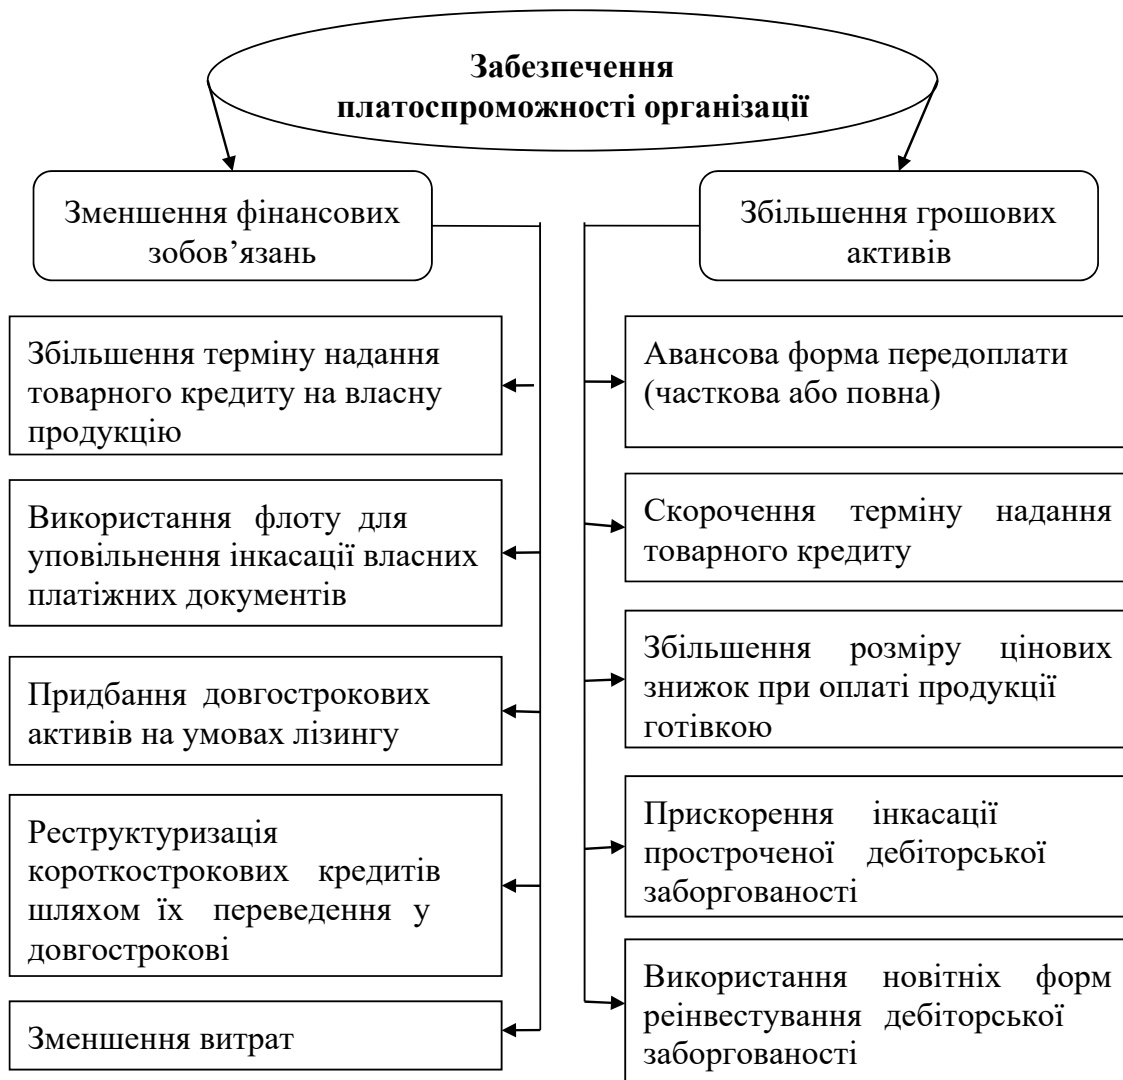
Забезпечення платоспроможності організації

Зменшення фінансових зобов’язань

Збільшення терміну надання товарного кредиту на власну продукцію

Використання флоту для уповільнення інкасації власних платіжних документів

Придбання довгострокових активів на умовах лізингу

Реструктуризація короткострокових кредитів шляхом їх переведення у довгострокові

Зменшення витрат

Збільшення грошових активів

Авансова форма передоплати (часткова або повна)

Скорочення терміну надання товарного кредиту

Збільшення розміру цінових знижок при оплаті продукції готівкою

Прискорення інкасації простроченої дебіторської заборгованості

Використання новітніх форм реінвестування дебіторської заборгованості